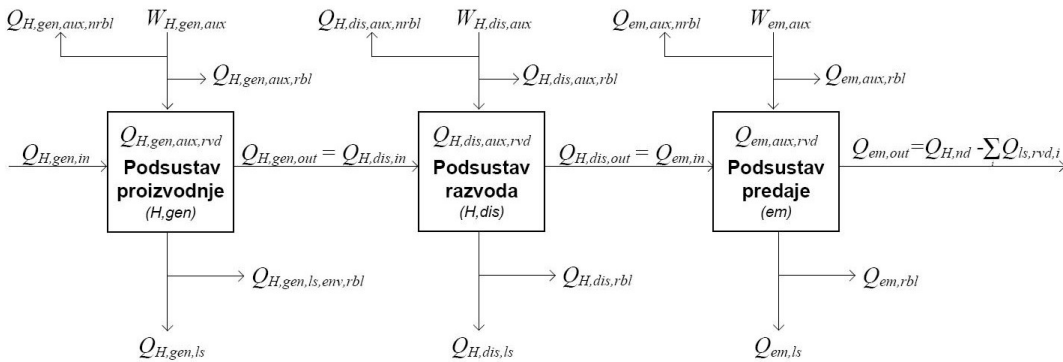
$Q_{H,gen,aux,nrbl}$ $W_{H,gen,aux}$ $Q_{H,dis,aux,nrbl}$ $W_{H,dis,aux}$ $Q_{em,aux,nrbl}$ $W_{em,aux}$

$Q_{H,gen,aux,rbl}$ $Q_{H,dis,aux,rbl}$ $Q_{em,aux,rbl}$

$Q_{H,gen,in}$

$Q_{H,gen,aux,rvd}$
Podsustav proizvodnje
(H,gen)

$Q_{H,gen,out} = Q_{H,dis,in}$

$Q_{H,dis,aux,rvd}$
Podsustav razvoda
(H,dis)

$Q_{H,dis,out} = Q_{em,in}$

$Q_{em,aux,rvd}$
Podsustav predaje
(em)

$Q_{em,out}=Q_{H,nd} -\sum_i Q_{ls,rvd,i}$

$Q_{H,gen,ls,env,rbl}$ $Q_{H,dis,rbl}$ $Q_{em,rbl}$

$Q_{H,gen,ls}$ $Q_{H,dis,ls}$ $Q_{em,ls}$